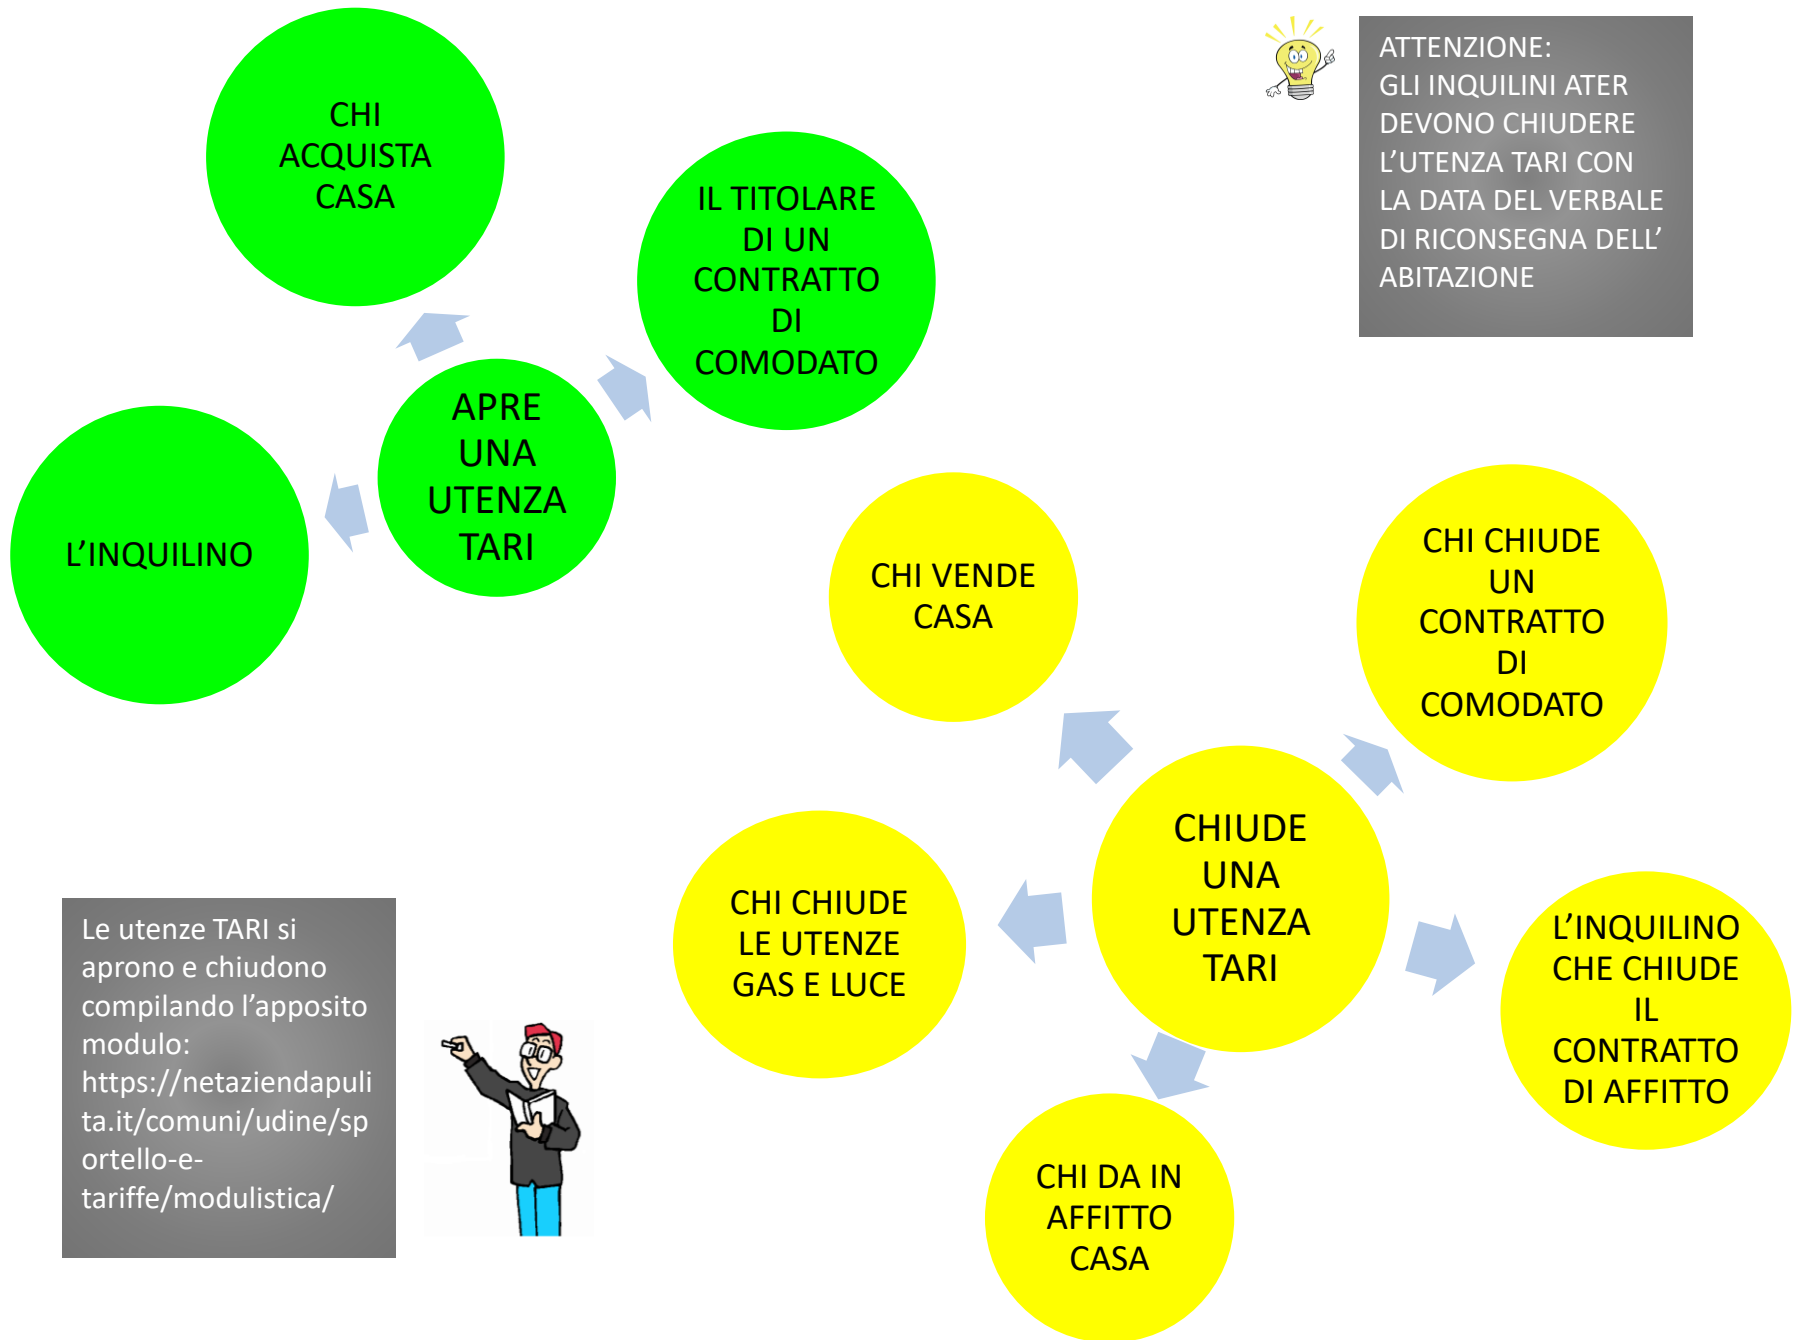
CHI ACQUISTA CASA

IL TITOLARE DI UN CONTRATTO DI COMODATO

APRE UNA UTENZA TARI

L'INQUILINO

ATTENZIONE:
GLI INQUILINI ATER DEVONO CHIUDERE L'UTENZA TARI CON LA DATA DEL VERBALE DI RICONSEGNA DELL' ABITAZIONE

CHI VENDE CASA

CHI CHIUDE UN CONTRATTO DI COMODATO

CHIUDE UNA UTENZA TARI

CHI CHIUDE LE UTENZE GAS E LUCE

L'INQUILINO CHE CHIUDE IL CONTRATTO DI AFFITTO

CHI DA IN AFFITTO CASA

Le utenze TARI si aprono e chiudono compilando l'apposito modulo: https://netaziendapulita.it/comuni/udine/sportello-e-tariffe/modulistica/